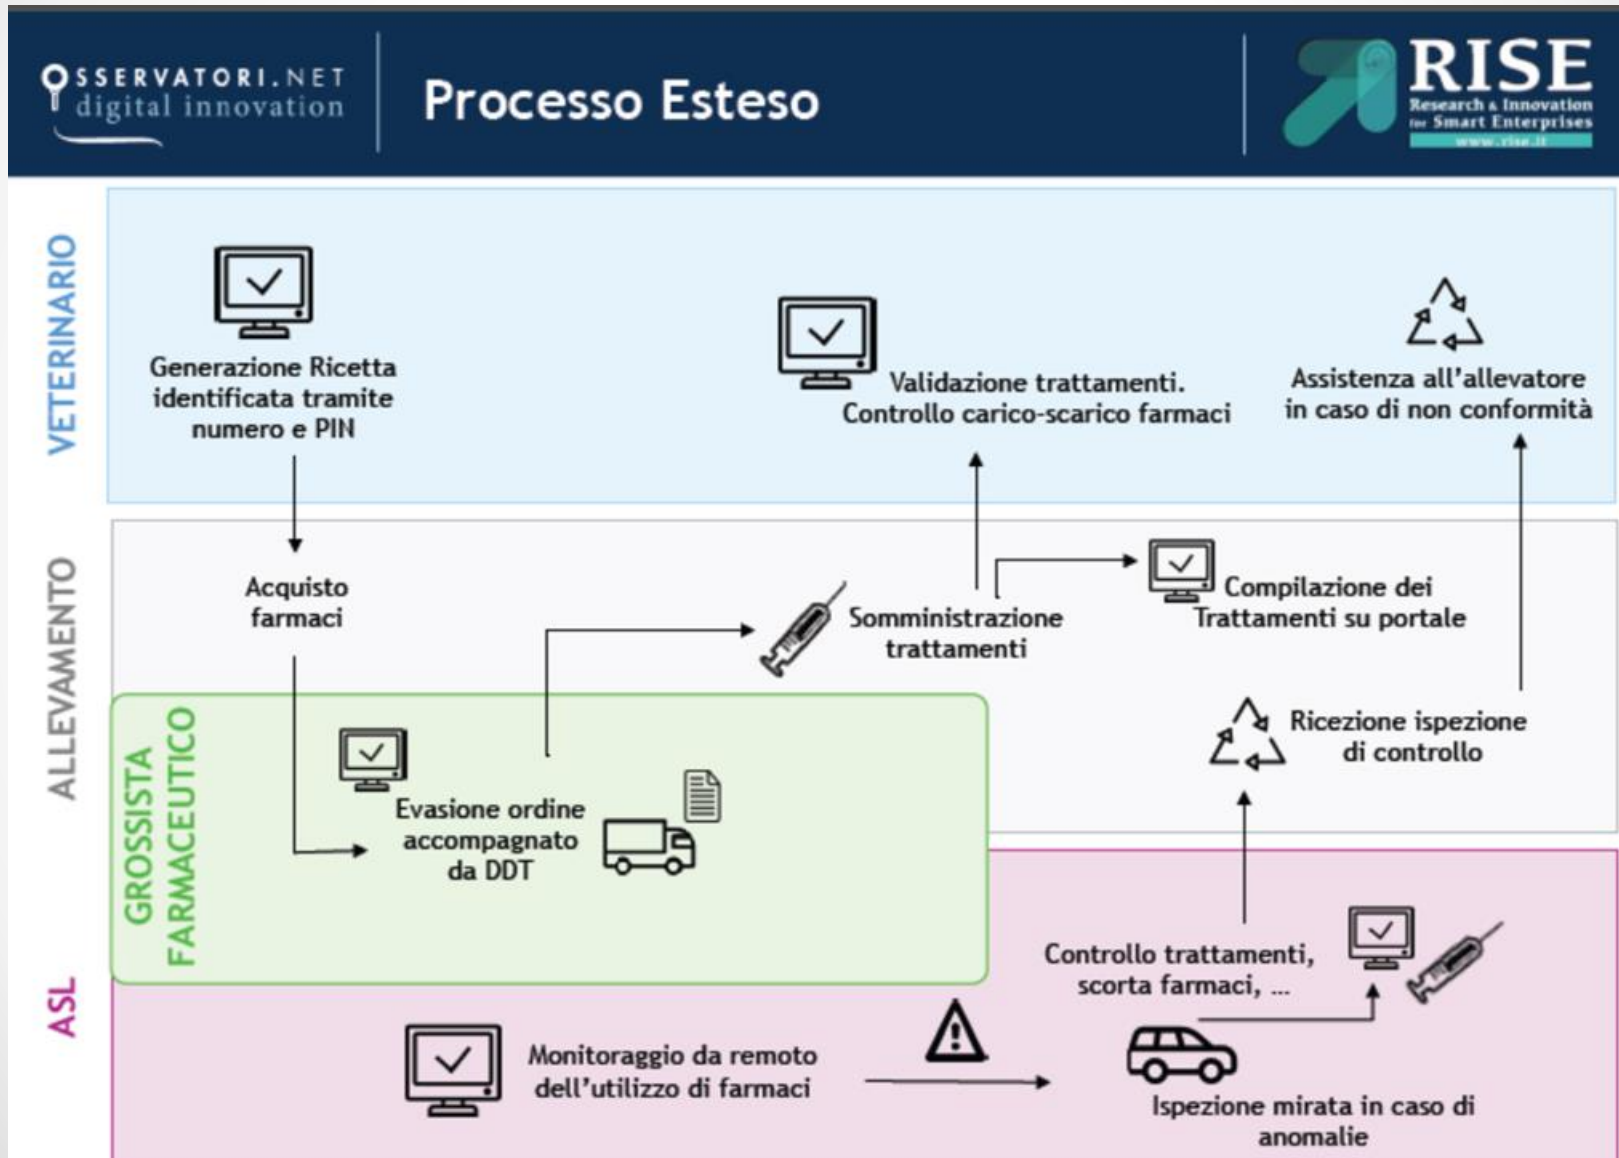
OSSERVATORI.NET
digital innovation

Processo Esteso

RISE
Research & Innovation for Smart Enterprises
www.rise.it

VETERINARIO

Generazione Ricetta identificata tramite numero e PIN

Validazione trattamenti. Controllo carico-scarico farmaci

Assistenza all'allevatore in caso di non conformità

ALLEVAMENTO

Acquisto farmaci

Somministrazione trattamenti

Compilazione dei Trattamenti su portale

Ricezione ispezione di controllo

GROSSISTA FARMACEUTICO

Evasione ordine accompagnato da DDT

ASL

Controllo trattamenti, scorta farmaci, ...

Monitoraggio da remoto dell'utilizzo di farmaci

Ispezione mirata in caso di anomalie